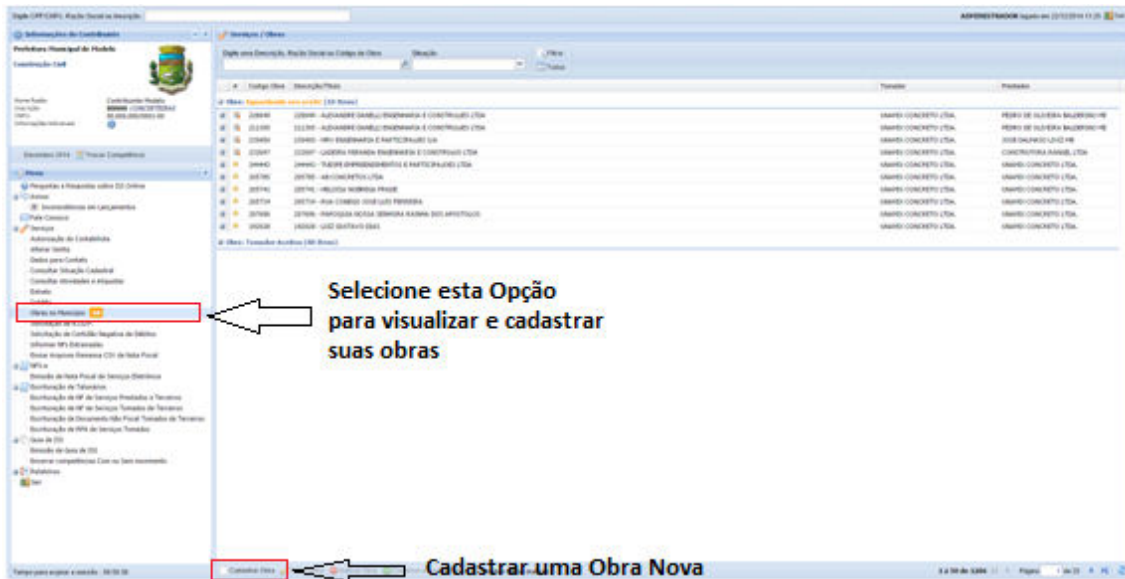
Digite CPF/CNPJ, Razão Social ou Inscrição

ADMINISTRADOR logado em 22/12/2014 13:26

Informações do Contribuinte

Prefeitura Municipal de Modelo

Construção Civil

Serviços / Obras

Digite uma Descrição, Razão Social ou Código da Obra

Situação

Filtrar

Todos

| # | Código Obra | Descrição/Obra | Tomador | Prestador |
|---|---|---|---|---|
| | 228049 | 228049 - ALEXANDRE DANIELI ENGENHARIA E CONSTRUÇÕES LTDA | UNIMIX CONCRETO LTDA. | PEDRO DE OLIVEIRA BALDEROSO ME |
| | 211395 | 211395 - ALEXANDRE DANIELI ENGENHARIA E CONSTRUÇÕES LTDA | UNIMIX CONCRETO LTDA. | PEDRO DE OLIVEIRA BALDEROSO ME |
| | 235450 | 235450 - MRV ENGENHARIA E PARTICIPAÇÕES S/A | UNIMIX CONCRETO LTDA. | JOSÉ DALMASO LOVO ME |
| | 232697 | 232697 - GAIDERA FERNANDA ENGENHARIA E CONSTRUÇÕES LTDA | UNIMIX CONCRETO LTDA. | CONSTRUTORA RANGEL LTDA. |
| | 244443 | 244443 - TUDOR EMPREENDIMENTOS E PARTICIPAÇÕES LTDA | UNIMIX CONCRETO LTDA. | UNIMIX CONCRETO LTDA. |
| | 205785 | 205785 - AR CONCRETOS LTDA | UNIMIX CONCRETO LTDA. | UNIMIX CONCRETO LTDA. |
| | 205741 | 205741 - HELOISA NOBREGA PRADE | UNIMIX CONCRETO LTDA. | UNIMIX CONCRETO LTDA. |
| | 205734 | 205734 - RUA COMEGO JOSE LUIS PEREIRA | UNIMIX CONCRETO LTDA. | UNIMIX CONCRETO LTDA. |
| | 207696 | 207696 - PARÓQUIA NOSSA SENHORA RAINHA DOS APOSTOLOS | UNIMIX CONCRETO LTDA. | UNIMIX CONCRETO LTDA. |
| | 192028 | 192028 - LUIZ GUSTAVO DIAS | UNIMIX CONCRETO LTDA. | UNIMIX CONCRETO LTDA. |

Dezembro 2014 Trocar Competência

Menu

Perguntas e Respostas sobre ISS Online
Avisos
Inconsistências em Lançamentos
Fale Conosco
Serviços
Autorização de Contabilista
Alterar Senha
Dados para Contato
Consultar Situação Cadastral
Consultar Atividades e Alíquotas
Extrato
Obras no Município
Solicitação de Certidão Negativa de Débitos
Informar NFs Extraviadas
Enviar Arquivos Remessa COI de Nota Fiscal
NFS-e
Emissão de Nota Fiscal de Serviços Eletrônica
Escrituração de Talonários
Escrituração de NF de Serviços Prestados a Terceiros
Escrituração de NF de Serviços Tomados de Terceiros
Escrituração de Documento Não Fiscal Tomados de Terceiros
Escrituração de RPA de Serviços Tomados
Guia de ISS
Emissão de Guia de ISS
Encerrar competências Com ou Sem movimento
Relatórios
Sair

Selecione esta Opção para visualizar e cadastrar suas obras

Cadastrar Obra

Cadastrar uma Obra Nova

Tempo para expirar a sessão: 00:59:58

1 a 10 de 1204 Página 1 de 21